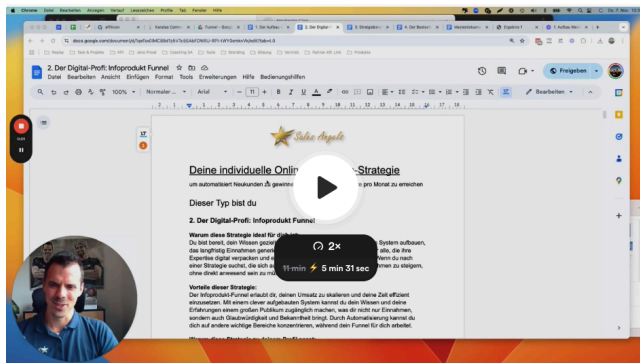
Chrome Datei Bearbeiten Anzeigen Verlauf Lesezeichen Profile Tab Fenster Hilfe

2. Der Digital-Profi: Infoprodukt Funnel

Datei Bearbeiten Ansicht Einfügen Format Tools Erweiterungen Hilfe Bedienungshilfen

Freigeben

100%

Normaler...

Arial

11

Bearbeiten

Sales Angels

Deine individuelle Onlin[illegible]-Strategie

um automatisiert Neukunden zu gewinne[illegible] pro Monat zu erreichen

Dieser Typ bist du

2. Der Digital-Profi: Infoprodukt Funnel

Warum diese Strategie ideal für dich ist:
Du bist bereit, dein Wissen gezie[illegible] System aufbauen, das langfristig Einnahmen generi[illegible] alle, die ihre Expertise digital verpacken und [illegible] Wenn du nach einer Strategie suchst, die sich au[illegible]hmen zu steigern, ohne direkt anwesend sein zu mü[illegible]

2×

11 min ⚡ 5 min 31 sec

Vorteile dieser Strategie:
Der Infoprodukt-Funnel erlaubt dir, deinen Umsatz zu skalieren und deine Zeit effizient einzusetzen. Mit einem clever aufgebauten System kannst du dein Wissen und deine Erfahrungen einem großen Publikum zugänglich machen, was dir nicht nur Einnahmen, sondern auch Glaubwürdigkeit und Bekanntheit bringt. Durch Automatisierung kannst du dich auf andere wichtige Bereiche konzentrieren, während dein Funnel für dich arbeitet.

0:01